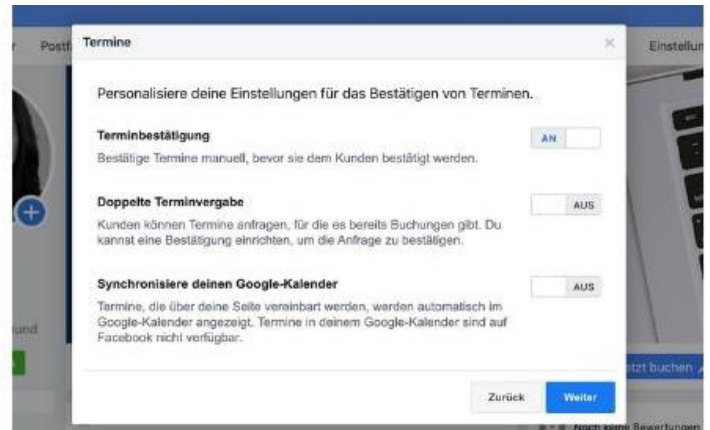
r Postf Termine × Einstellun

Personalisiere deine Einstellungen für das Bestätigen von Terminen.

Terminbestätigung
Bestätige Termine manuell, bevor sie dem Kunden bestätigt werden.
AN

Doppelte Terminvergabe
Kunden können Termine anfragen, für die es bereits Buchungen gibt. Du kannst eine Bestätigung einrichten, um die Anfrage zu bestätigen.
AUS

Synchronisiere deinen Google-Kalender
Termine, die über deine Seite vereinbart werden, werden automatisch im Google-Kalender angezeigt. Termine in deinem Google-Kalender sind auf Facebook nicht verfügbar.
AUS

und

tzt buchen

Zurück Weiter

Noch keine Bewertungen